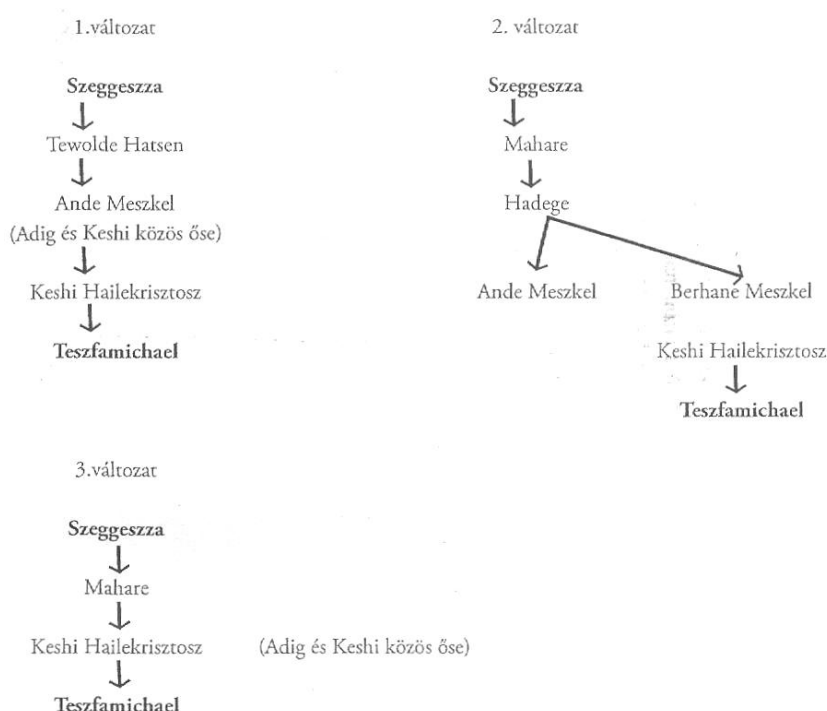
1.változat

**Szeggeszza**

Tewolde Hatsen

Ande Meszkel
(Adig és Keshi közös őse)

Keshi Hailekrisztosz

**Teszfamichael**

2. változat

**Szeggeszza**

Mahare

Hadege

Ande Meszkel

Berhane Meszkel

Keshi Hailekrisztosz

**Teszfamichael**

3.változat

**Szeggeszza**

Mahare

Keshi Hailekrisztosz

(Adig és Keshi közös őse)

**Teszfamichael**